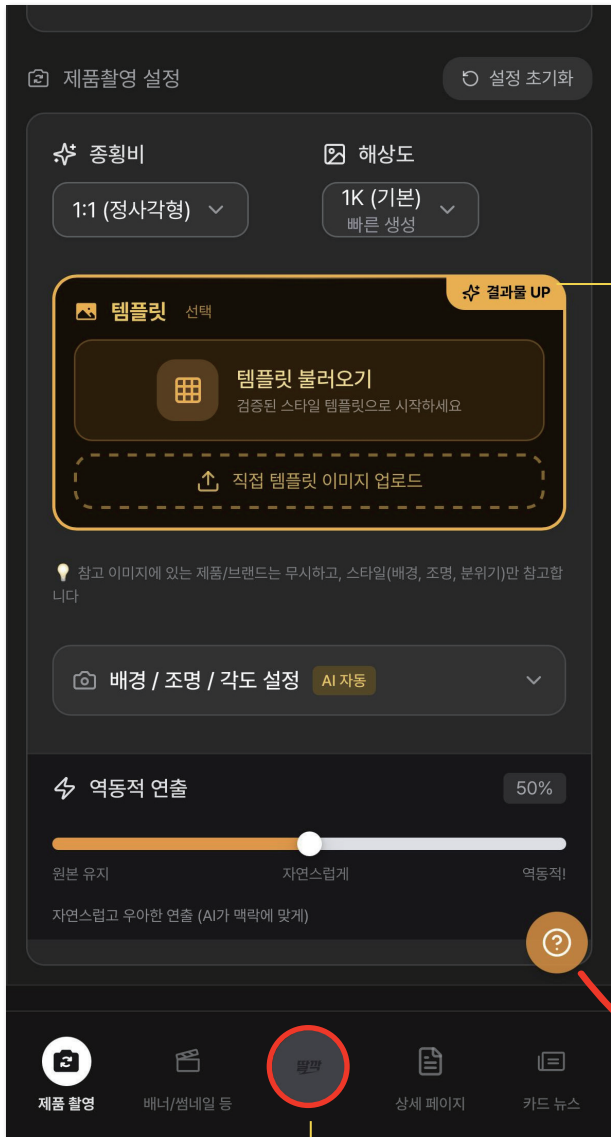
제품촬영 설정

설정 초기화

종횡비

1:1 (정사각형)

해상도

1K (기본)
빠른 생성

템플릿 선택

결과물 UP

템플릿 불러오기
검증된 스타일 템플릿으로 시작하세요

직접 템플릿 이미지 업로드

💡 참고 이미지에 있는 제품/브랜드는 무시하고, 스타일(배경, 조명, 분위기)만 참고합니다

배경 / 조명 / 각도 설정 AI 자동

역동적 연출

50%

원본 유지

자연스럽게

역동적!

자연스럽고 우아한 연출 (AI가 맥락에 맞게)

제품 촬영

배너/썸네일 등

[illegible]

상세 페이지

카드 뉴스